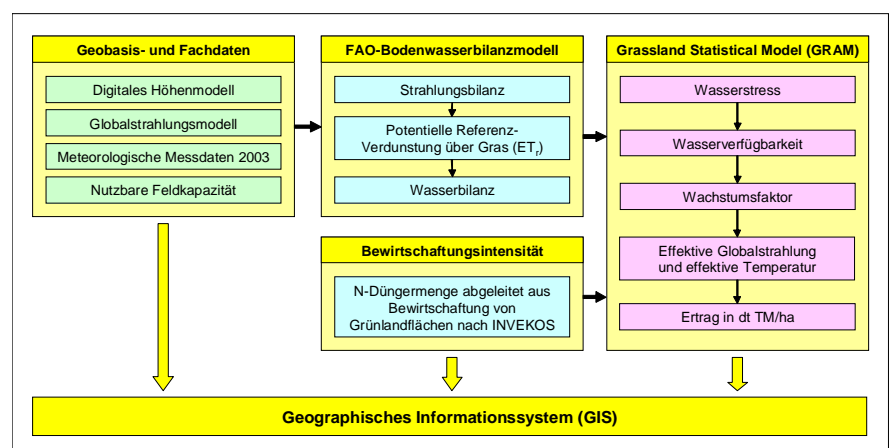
Geobasis- und Fachdaten

Digitales Höhenmodell

Globalstrahlungsmodell

Meteorologische Messdaten 2003

Nutzbare Feldkapazität

FAO-Bodenwasserbilanzmodell

Strahlungsbilanz

Potentielle Referenz-Verdunstung über Gras ($ET_r$)

Wasserbilanz

Grassland Statistical Model (GRAM)

Wasserstress

Wasserverfügbarkeit

Wachstumsfaktor

Effektive Globalstrahlung und effektive Temperatur

Ertrag in dt TM/ha

Bewirtschaftungsintensität

N-Düngermenge abgeleitet aus Bewirtschaftung von Grünlandflächen nach INVEKOS

Geographisches Informationssystem (GIS)